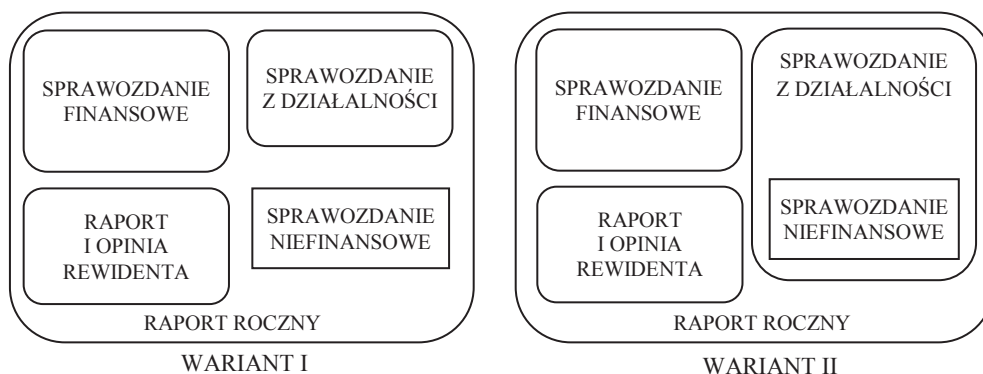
SPRAWOZDANIE FINANSOWE

SPRAWOZDANIE Z DZIAŁALNOŚCI

RAPORT I OPINIA REWIDENTA

SPRAWOZDANIE NIEFINANSOWE

RAPORT ROCZNY

WARIANT I

SPRAWOZDANIE FINANSOWE

SPRAWOZDANIE Z DZIAŁALNOŚCI

SPRAWOZDANIE NIEFINANSOWE

RAPORT I OPINIA REWIDENTA

RAPORT ROCZNY

WARIANT II